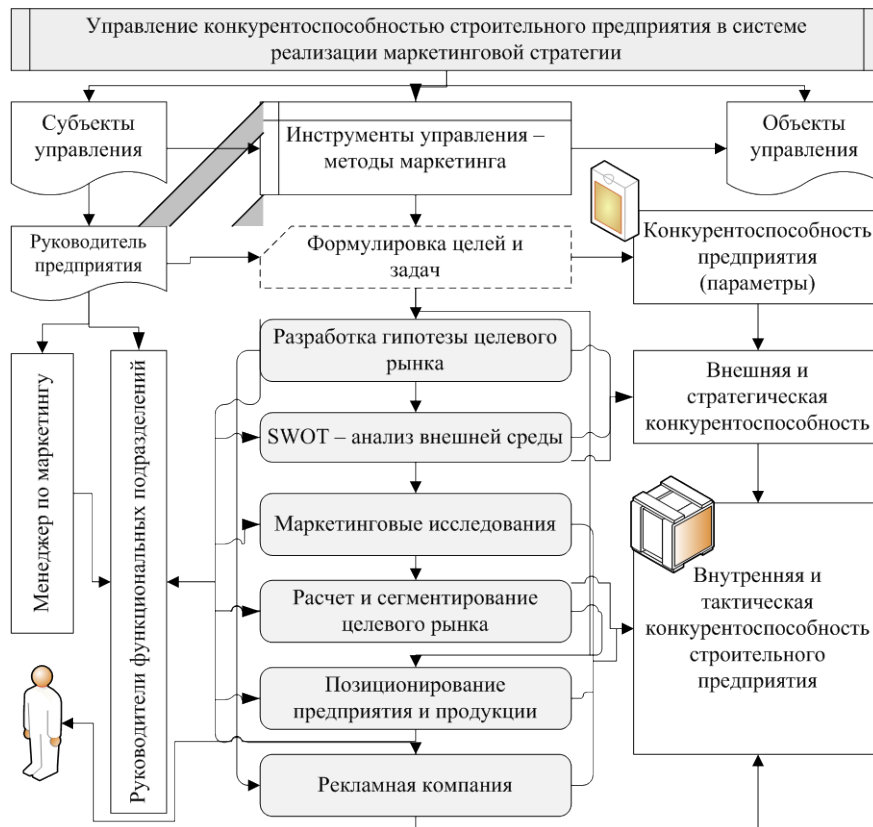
Управление конкурентоспособностью строительного предприятия в системе реализации маркетинговой стратегии

Субъекты управления

Инструменты управления – методы маркетинга

Объекты управления

Руководитель предприятия

Формулировка целей и задач

Конкурентоспособность предприятия (параметры)

Менеджер по маркетингу

Руководители функциональных подразделений

Разработка гипотезы целевого рынка

Внешняя и стратегическая конкурентоспособность

SWOT – анализ внешней среды

Маркетинговые исследования

Расчет и сегментирование целевого рынка

Внутренняя и тактическая конкурентоспособность строительного предприятия

Позиционирование предприятия и продукции

Рекламная компания